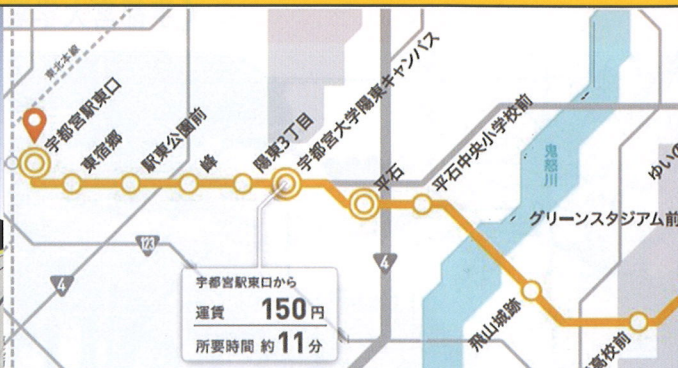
東北本線

宇都宮駅東口

東宿郷

駅東公園前

峰

陽東3丁目

宇都宮大学陽東キャンパス

平石

平石中央小学校前

鬼怒川

グリーンスタジアム前

ゆいの

飛山城跡

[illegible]高校前

123

4

4

宇都宮駅東口から
運賃 150円
所要時間 約11分